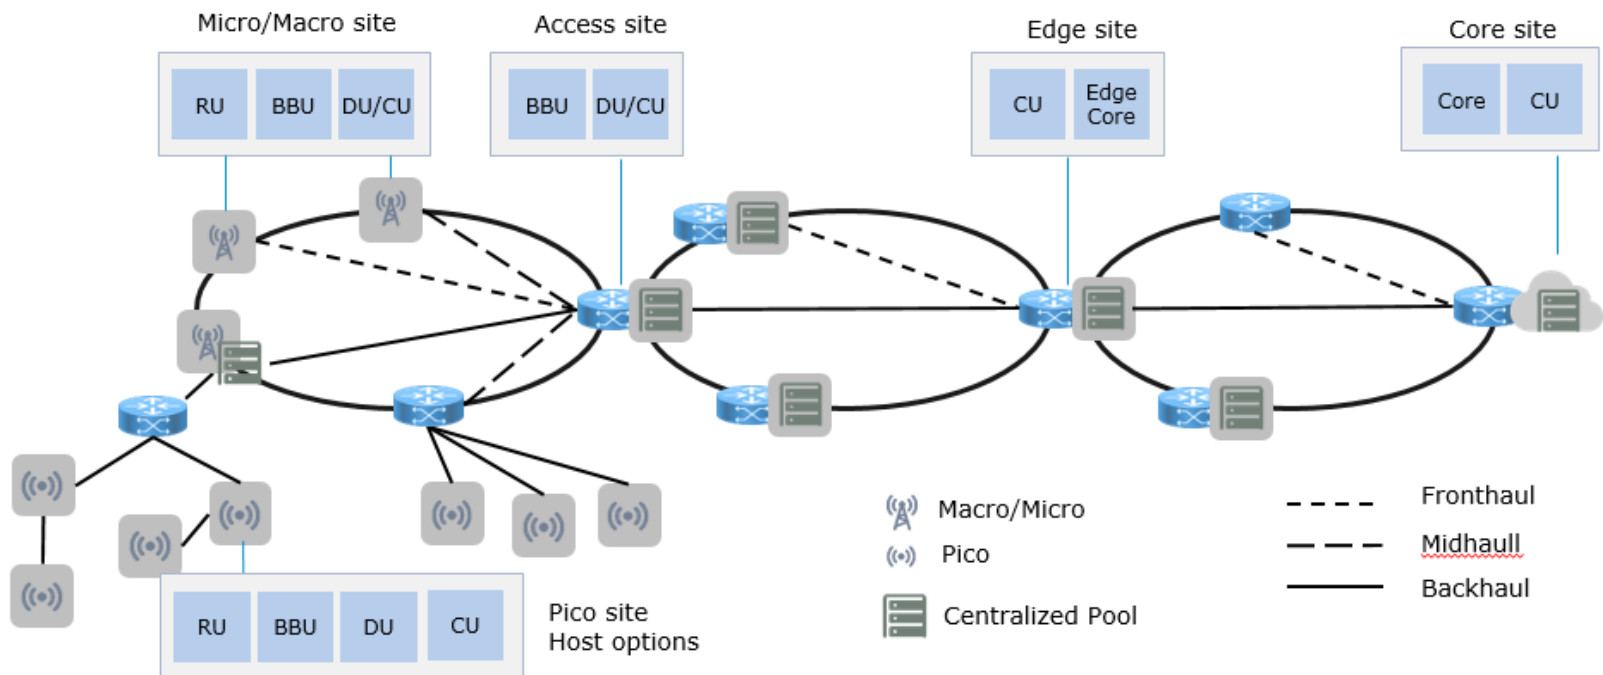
Micro/Macro site

RU BBU DU/CU

Access site

BBU DU/CU

Edge site

CU Edge Core

Core site

Core CU

RU BBU DU CU

Pico site
Host options

Macro/Micro
Pico
Centralized Pool

Fronthaul
Midhaull
Backhaul